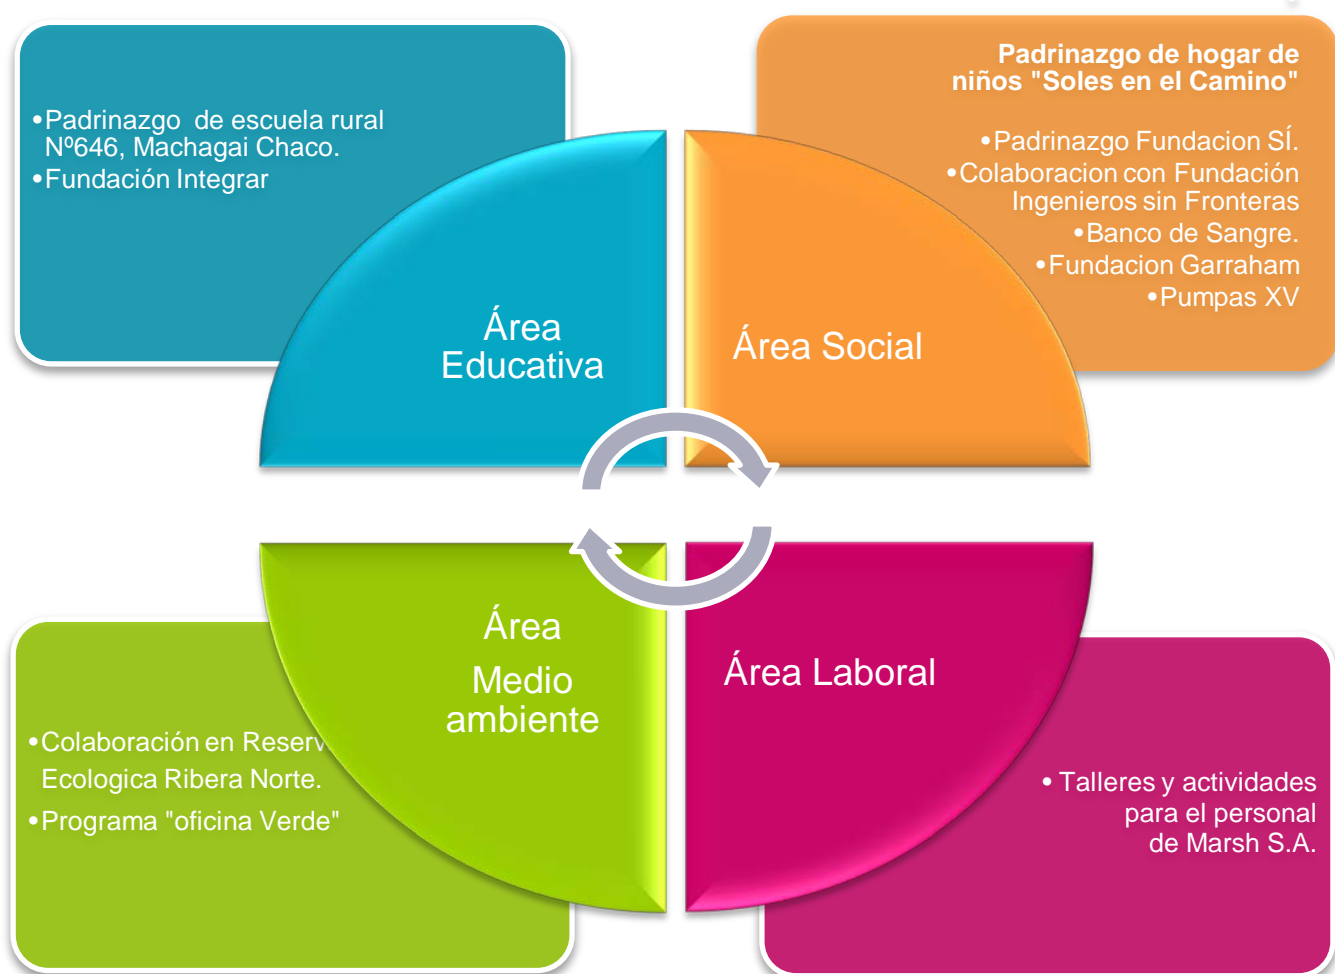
•Padrinazgo de escuela rural Nº646, Machagai Chaco.
•Fundación Integrar

Padrinazgo de hogar de niños "Soles en el Camino"

•Padrinazgo Fundacion SÍ.
•Colaboracion con Fundación Ingenieros sin Fronteras
•Banco de Sangre.
•Fundacion Garraham
•Pumpas XV

Área Educativa

Área Social

Área Medio ambiente

Área Laboral

•Colaboración en Reserv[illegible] Ecologica Ribera Norte.
•Programa "oficina Verde"

• Talleres y actividades para el personal de Marsh S.A.